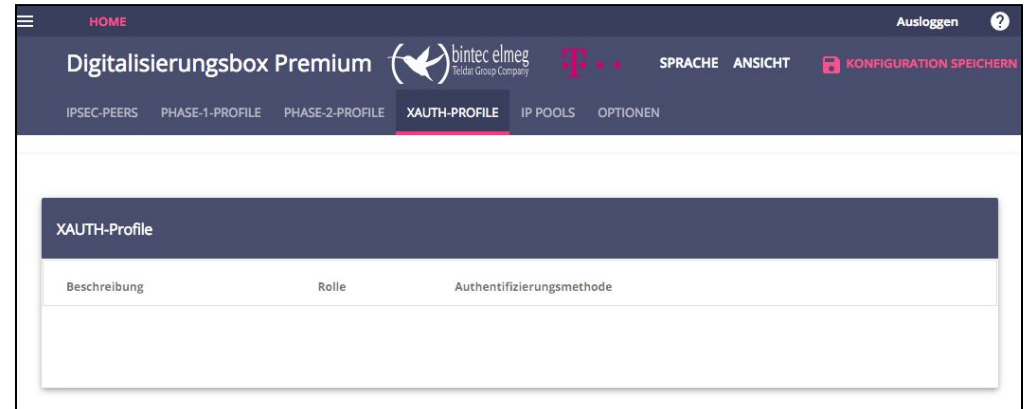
HOME

Ausloggen

?

Digitalisierungsbox Premium

bintec elmeg
Teldat Group Company

SPRACHE ANSICHT

KONFIGURATION SPEICHERN

IPSEC-PEERS PHASE-1-PROFILE PHASE-2-PROFILE XAUTH-PROFILE IP POOLS OPTIONEN

XAUTH-Profile

| Beschreibung | Rolle | Authentifizierungsmethode |
|---|---|---|